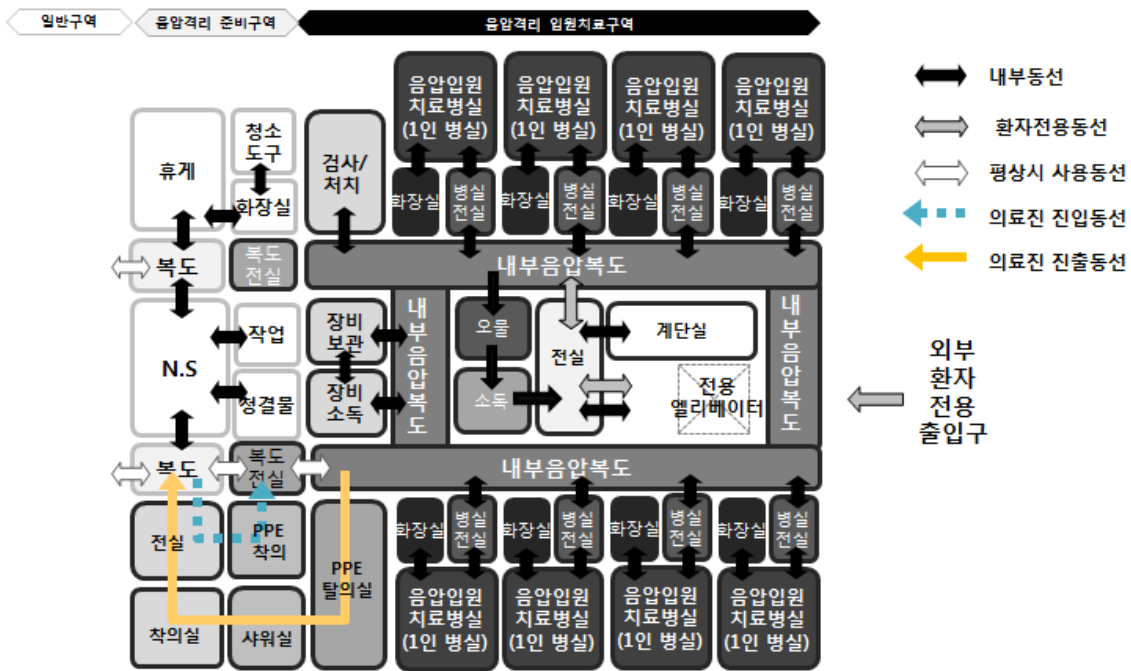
일반구역 음압격리 준비구역 음압격리 입원치료구역

음압입원 치료병실 (1인 병실)
음압입원 치료병실 (1인 병실)
음압입원 치료병실 (1인 병실)
음압입원 치료병실 (1인 병실)

내부동선
환자전용동선
평상시 사용동선
의료진 진입동선
의료진 진출동선

휴게
청소 도구
화장실
검사/ 처치
화장실 병실 전실
화장실 병실 전실
화장실 병실 전실
화장실 병실 전실

복도
복도 전실
내부음압복도

N.S
작업
정결물
장비 보관
장비 소독
내부음압복도
오물
소독
전실
계단실
전용 엘리베이터
내부음압복도

외부 환자 전용 출입구

복도
복도 전실
내부음압복도

전실
PPE 착의
PPE 탈의실
화장실 병실 전실
화장실 병실 전실
화장실 병실 전실
화장실 병실 전실

착의실
샤워실
음압입원 치료병실 (1인 병실)
음압입원 치료병실 (1인 병실)
음압입원 치료병실 (1인 병실)
음압입원 치료병실 (1인 병실)